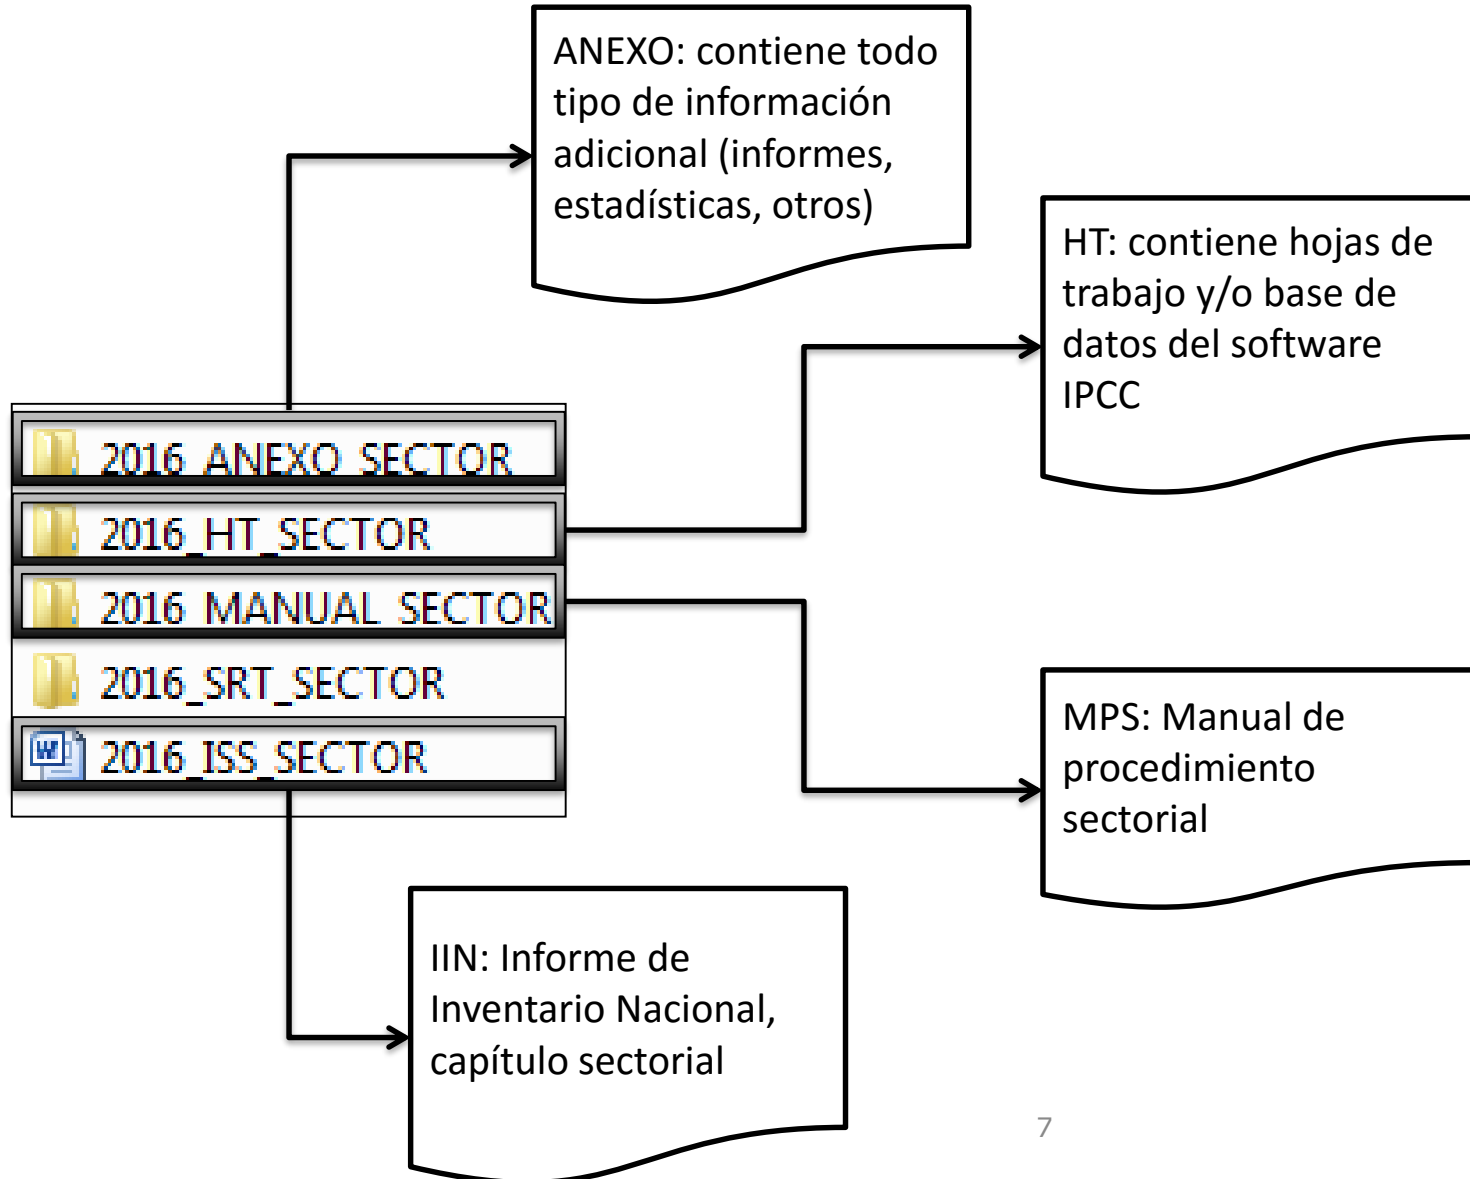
ANEXO: contiene todo tipo de información adicional (informes, estadísticas, otros)

HT: contiene hojas de trabajo y/o base de datos del software IPCC

2016_ANEXO_SECTOR
2016_HT_SECTOR
2016_MANUAL_SECTOR
2016_SRT_SECTOR
2016_ISS_SECTOR

MPS: Manual de procedimiento sectorial

IIN: Informe de Inventario Nacional, capítulo sectorial

7